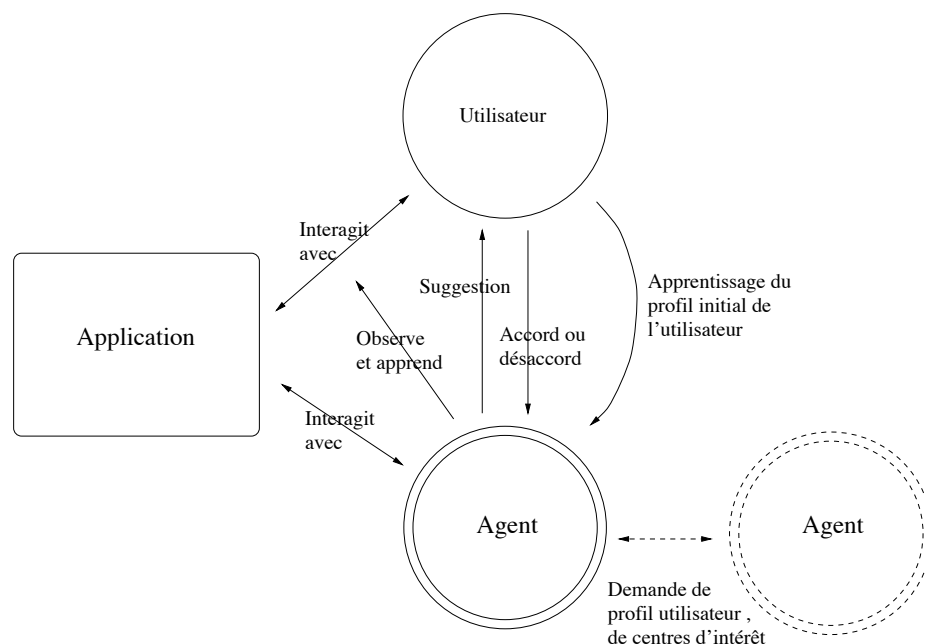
Utilisateur

Interagit avec

Application

Suggestion

Accord ou désaccord

Apprentissage du profil initial de l’utilisateur

Observe et apprend

Interagit avec

Agent

Agent

Demande de profil utilisateur , de centres d’intérêt